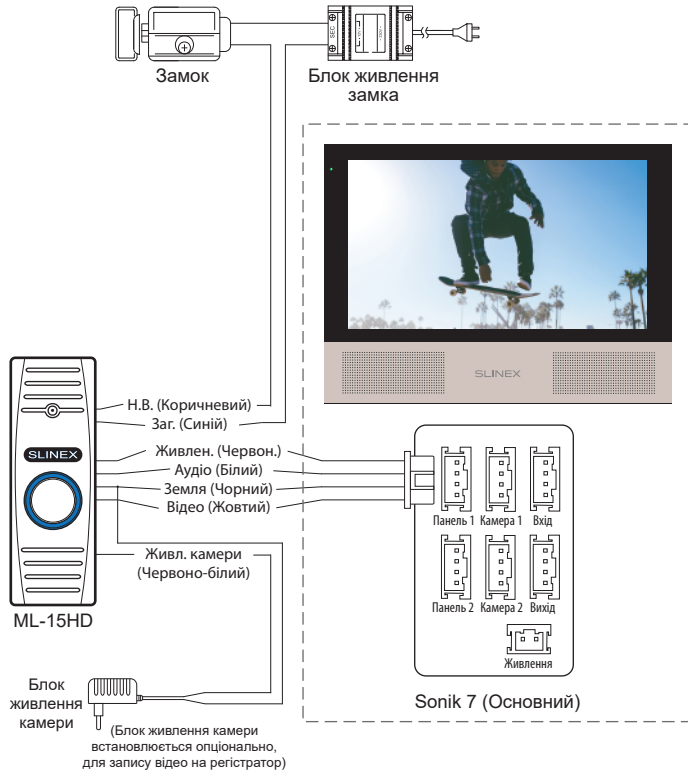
Замок

Блок живлення замка

SLINEX

Н.В. (Коричневий)
Заг. (Синій)
Живлен. (Червон.)
Аудіо (Білий)
Земля (Чорний)
Відео (Жовтий)

SLINEX

Панель 1
Камера 1
Вхід
Панель 2
Камера 2
Вихід
Живлення

Живл. камери (Червоно-білий)

ML-15HD

Блок живлення камери

(Блок живлення камери встановлюється опціонально, для запису відео на реєстратор)

Sonik 7 (Основний)